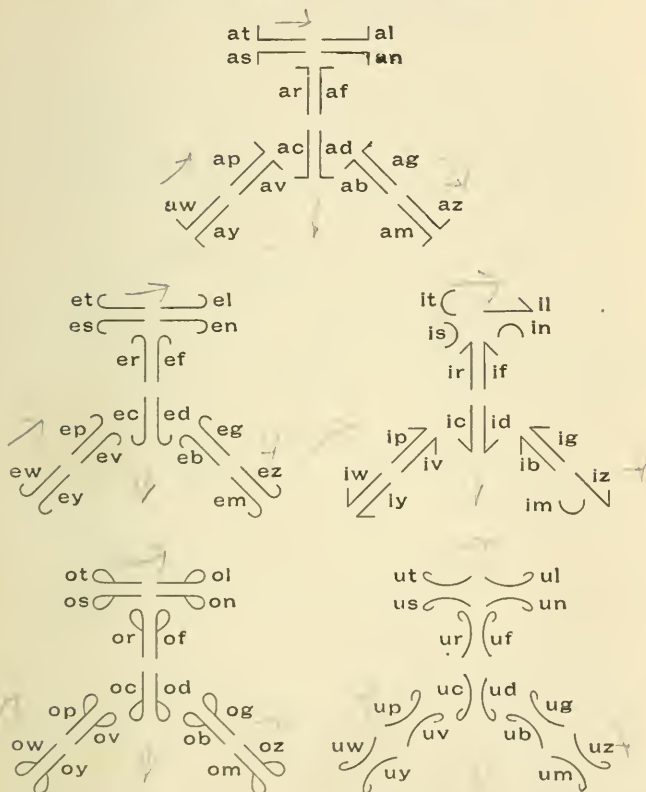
at al
as an
ar af
ap ac ad ag
av ab
aw az
ay am

et el
es en
er ef
ep ec ed eg
ev eb
ew ez
ey em

it il
is in
ir if
ip ic id ig
iv ib
iw iz
iy im

ot ol
os on
or of
op oc od og
ov ob
ow oz
oy om

ut ul
us un
ur uf
up uc ud ug
uv ub
uw uz
uy um